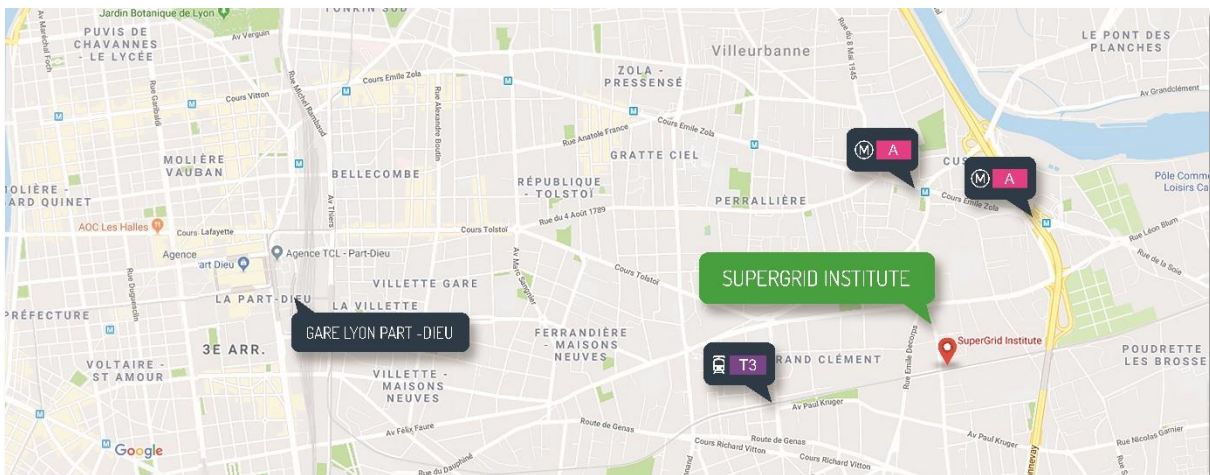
Jardin Botanique de Lyon
TONKIN SUD
PUVIS DE CHAVANNES - LE LYCÉE
Av Maréchal Foch
Av Verguin
Villeurbanne
LE PONT DES PLANCHES
Cours Emile Zola
Rue du 8 Mai 1945
ZOLA - PRESSENSÉ
Av Grandclément
Cours Vitton
Rue Garibaldi
Rue Michel Rambaud
Rue Alexandre Boutin
Rue Anatole France
Cours Emile Zola
MOLIÈRE VAUBAN
GRATTE CIEL
A
A
CUS
BELLECOMBE
Pôle Comm Loisirs Ca
OLIÈRE - ARD QUINET
RÉPUBLIQUE - TOLSTOÏ
PERRALLIÈRE
Cours Emile Zola
Rue du 4 Août 1789
AOC Les Halles
Cours Lafayette
Av Thiers
Cours Tolstoï
Cours Léon Blum
Agence
Agence TCL - Part-Dieu
art Dieu
Cours Tolstoï
Rue de la Soie
VILLETTE GARE
Av Marc Sangnier
SUPERGRID INSTITUTE
LA PART-DIEU
LA VILLETTE
Rue Duguesclin
PRÉFECTURE
GARE LYON PART -DIEU
FERRANDIÈRE - MAISONS NEUVES
Rue Emile Decorps
SuperGrid Institute
3E ARR.
T3
RAND CLÉMENT
POUDRETTE LES BROSSE
VOLTAIRE - ST AMOUR
VILLETTE - MAISONS NEUVES
Route de Genas
Av Paul Kruger
Av Félix Faure
Route de Genas
Av Paul Kruger
Rue Nicolas Garnier
Google
Cours Richard Vitton
Cours Richard Vitton
Rue du Dauphiné